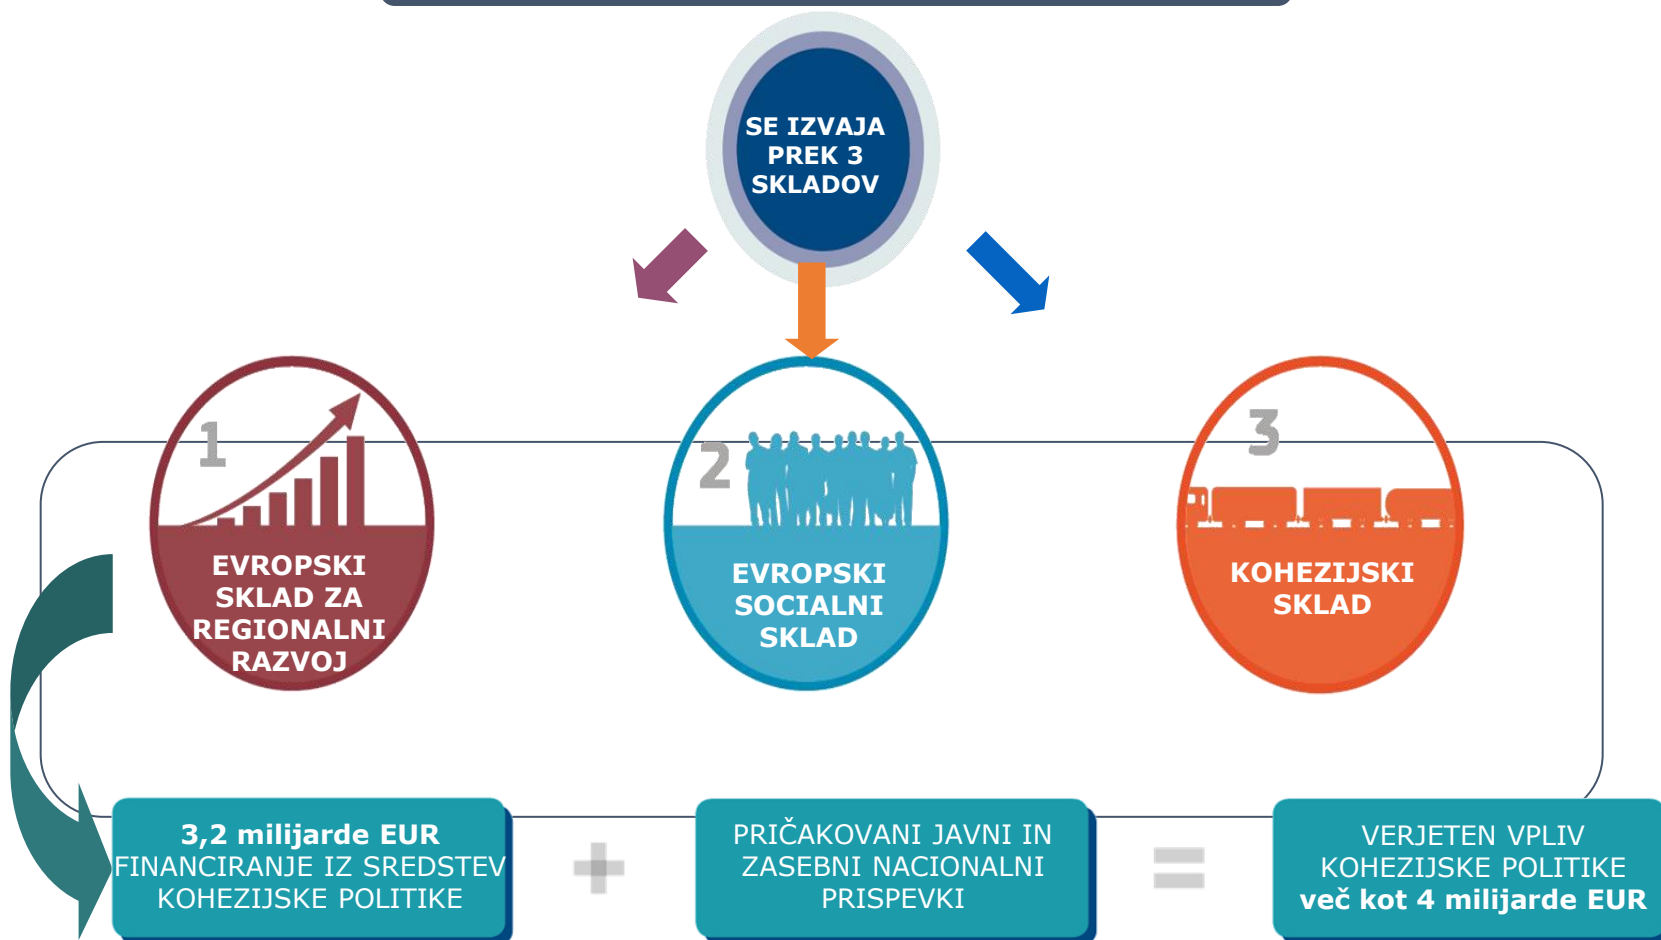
SE IZVAJA PREK 3 SKLADOV

1
EVROPSKI SKLAD ZA REGIONALNI RAZVOJ

2
EVROPSKI SOCIALNI SKLAD

3
KOHEZIJSKI SKLAD

**3,2 milijarde EUR** FINANCIRANJE IZ SREDSTEV KOHEZIJSKE POLITIKE

+

PRIČAKOVANI JAVNI IN ZASEBNI NACIONALNI PRISPEVKI

=

VERJETEN VPLIV KOHEZIJSKE POLITIKE **več kot 4 milijarde EUR**